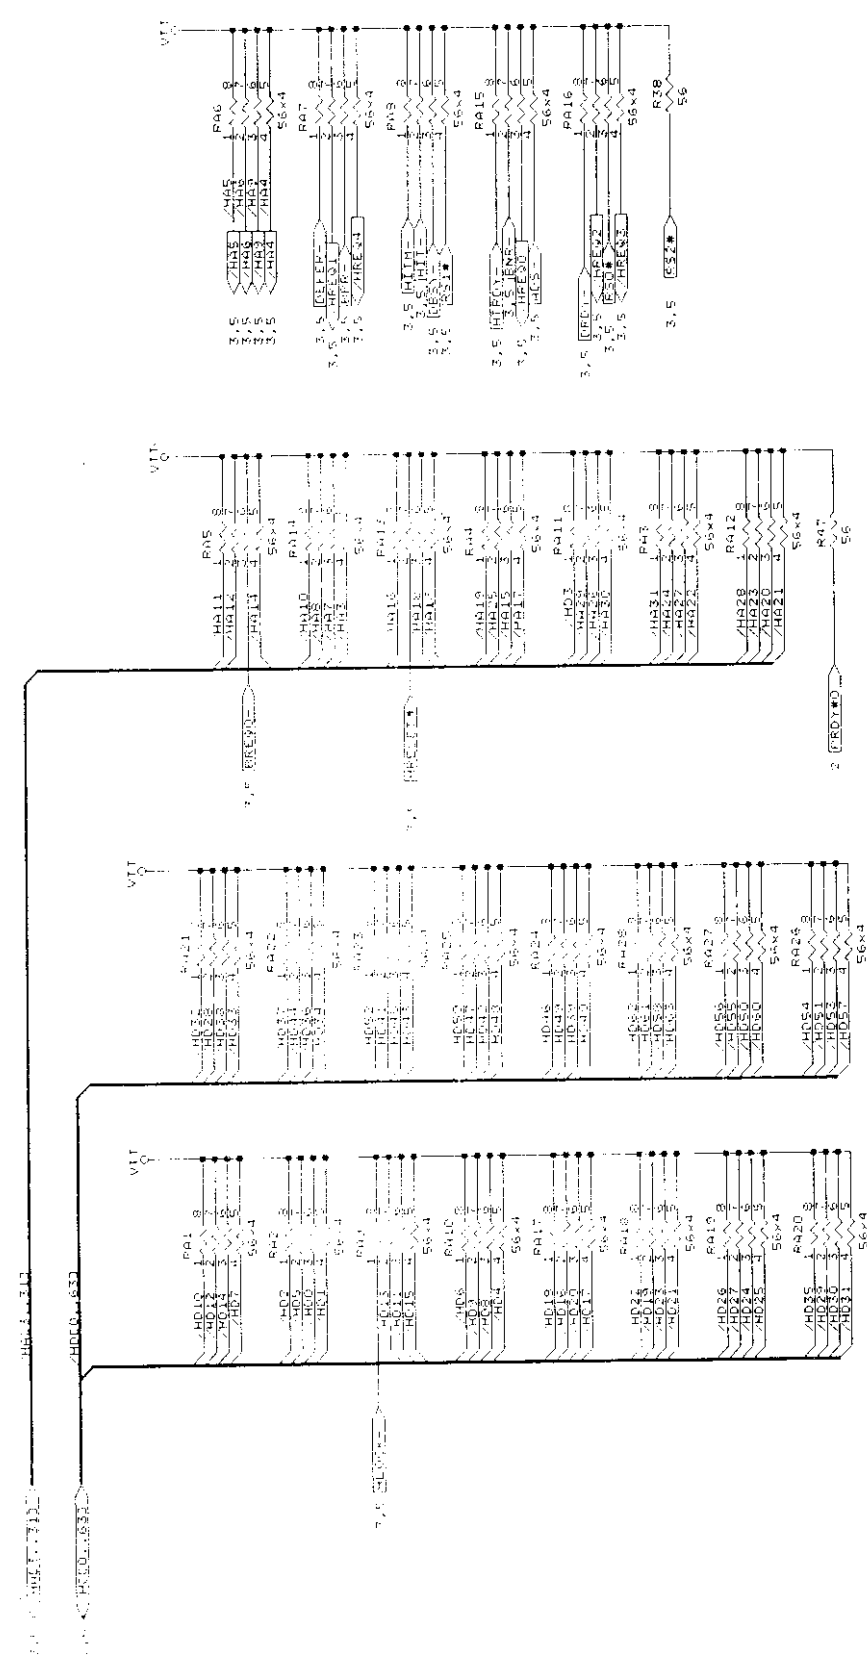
VTT
RA6
/HA5
/HA9
/HA8
/HA4
HA5
HA9
HA8
HA4
3,5
3,5
3,5
3,5
56x4
RA7
CLEAR-
HREQ1
HFR-
HREQ4
3,5
3,5
3,5
3,5
56x4
RA9
HITM
S HIT
DBS
RS1*
3,5
3,5
3,5
3,5
56x4
RA15
HTRDY-
S EN
HREQ0
HCS-
3,5
3,5
3,5
3,5
56x4
RA16
BRDY-
HREQ2
RS0*
HREQ3
3,5
3,5
3,5
3,5
56x4
R38
56
RS2*
3,5

VTT
RA5
/HA11
/HA12
/HA14
56x4
BREQ0-
3,5
RA14
/HA10
/HA8
/HA7
/HA3
56x4
RA18
/HA16
/HA18
/HA13
HACLK*
3,5
RA4
/HA19
/HA15
/HA12
/HA18
56x4
RA11
/HD3
/HA23
/HA26
/HA30
56x4
RA3
/HA31
/HA24
/HA27
/HA22
56x4
RA12
/HA28
/HA23
/HA20
/HA21
56x4
RA7
56
PRDY*D
2

VTT
RA21
/HD37
/HD38
/HD39
/HD32
56x4
RA22
/HD31
/HD40
/HD41
/HD43
56x4
RA23
/HD42
/HD17
/HD45
/HD46
56x4
RA25
/HD50
/HD11
/HD43
/HD13
56x4
RA24
/HD46
/HD48
/HD39
/HD47
56x4
RA28
/HD63
/HD44
/HD51
/HD62
56x4
RA27
/HD58
/HD55
/HD50
/HD60
56x4
RA26
/HD54
/HD51
/HD53
/HD57
56x4

VTT
RA1
/HD10
/HD2
/HD4
/HD7
56x4
RA2
/HD0
/HD5
/HD1
/HD8
56x4
RA3
/HD13
/HD14
/HD15
56x4
CLOCK-
3,5
RA10
/HD6
/HD3
/HD9
/HD4
56x4
RA17
/HD19
/HD17
/HD21
/HD1
56x4
RA18
/HD24
/HD2
/HD3
/HD1
56x4
RA19
/HD26
/HD27
/HD24
/HD25
56x4
RA20
/HD35
/HD29
/HD30
/HD31
56x4

/HA[3..31]
/HD[0..63]
HA[3..31]
HD[0..63]